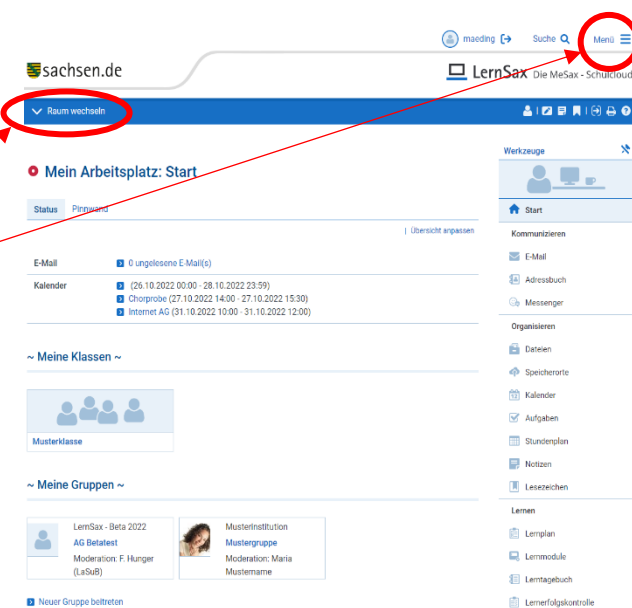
maeding Suche Menü

sachsen.de

LernSax Die MeSax - Schulcloud

Raum wechseln

Mein Arbeitsplatz: Start

Status Pinnwand

Übersicht anpassen

E-Mail 0 ungelesene E-Mail(s)

Kalender (26.10.2022 00:00 - 28.10.2022 23:59)
Chorprobe (27.10.2022 14:00 - 27.10.2022 15:30)
Internet AG (31.10.2022 10:00 - 31.10.2022 12:00)

~ Meine Klassen ~

Musterklasse

~ Meine Gruppen ~

LernSax - Beta 2022
AG Betatest
Moderation: F. Hunger (LaSuB)

Musterinstitution
Mustergruppe
Moderation: Maria Mustername

Neuer Gruppe beitreten

Werkzeuge

Start

Kommunizieren

E-Mail

Adressbuch

Messenger

Organisieren

Dateien

Speicherorte

Kalender

Aufgaben

Stundenplan

Notizen

Lesezeichen

Lernen

Lernplan

Lernmodule

Lerntagebuch

Lernerfolgskontrolle